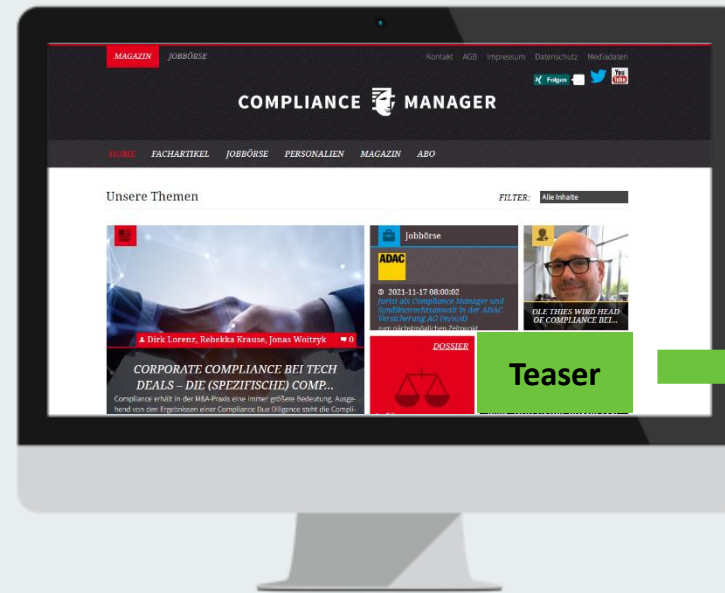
MAGAZIN JOBBÖRSE

Kontakt AGB Impressum Datenschutz Mediadaten

Folgen

COMPLIANCE MANAGER

HOME FACHARTIKEL JOBBÖRSE PERSONALIEN MAGAZIN ABO

Unsere Themen

FILTER: Alle Inhalte

Jobbörse

ADAC

2021-11-17 08:00:02

Jurist als Compliance Manager und Syndikusrechtsanwalt in der ADAC Versicherung AG (m/w/d)

zum nächstmöglichen Zeitpunkt

OLE THIES WIRD HEAD OF COMPLIANCE BEI...

Dirk Lorenz, Rebekka Krause, Jonas Woitzyk 0

CORPORATE COMPLIANCE BEI TECH DEALS – DIE (SPEZIFISCHE) COMP...

Compliance erhält in der M&A-Praxis eine immer größere Bedeutung. Ausgehend von den Ergebnissen einer Compliance Due Diligence steht die Compli-

DOSSIER

Teaser